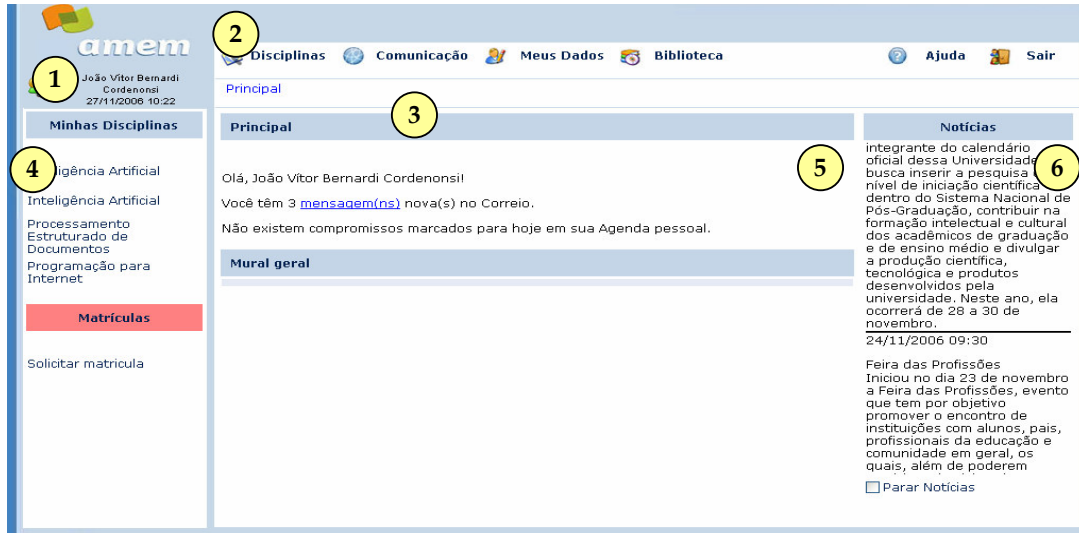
amem

1 João Vitor Bernardi Cordenonsi 27/11/2006 10:22

2 Disciplinas Comunicação Meus Dados Biblioteca Ajuda Sair

Principal

3

Minhas Disciplinas

4 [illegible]ligência Artificial

Inteligência Artificial

Processamento Estruturado de Documentos

Programação para Internet

Matrículas

Solicitar matricula

Principal

Olá, João Vítor Bernardi Cordenonsi!

Você têm 3 mensagem(ns) nova(s) no Correio.

Não existem compromissos marcados para hoje em sua Agenda pessoal.

Mural geral

5

Notícias

6

integrante do calendário oficial dessa Universidade busca inserir a pesquisa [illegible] nível de iniciação científica dentro do Sistema Nacional de Pós-Graduação, contribuir na formação intelectual e cultural dos acadêmicos de graduação e de ensino médio e divulgar a produção científica, tecnológica e produtos desenvolvidos pela universidade. Neste ano, ela ocorrerá de 28 a 30 de novembro.

24/11/2006 09:30

Feira das Profissões
Iniciou no dia 23 de novembro a Feira das Profissões, evento que tem por objetivo promover o encontro de instituições com alunos, pais, profissionais da educação e comunidade em geral, os quais, além de poderem

Parar Notícias